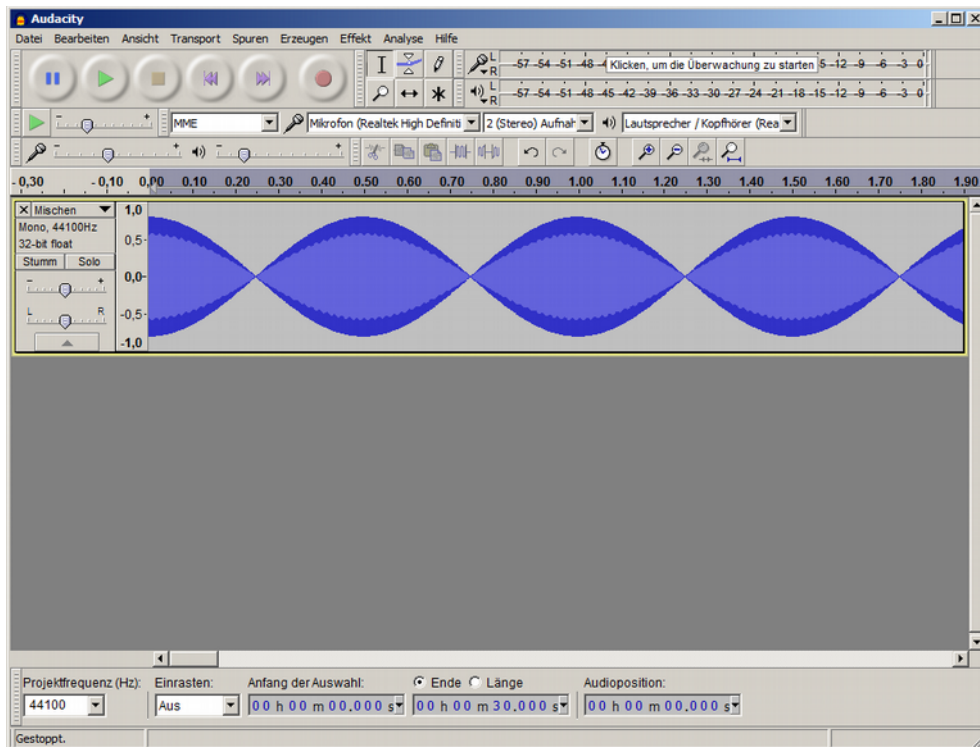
Audacity

Datei Bearbeiten Ansicht Transport Spuren Erzeugen Effekt Analyse Hilfe

L R -57 -54 -51 -48 Klicken, um die Überwachung zu starten 5 -12 -9 -6 -3 0

L R -57 -54 -51 -48 -45 -42 -39 -36 -33 -30 -27 -24 -21 -18 -15 -12 -9 -6 -3 0

MME Mikrofon (Realtek High Definiti 2 (Stereo) Aufnah Lautsprecher / Kopfhörer (Rea

-0,30 -0,10 0,00 0.10 0.20 0.30 0.40 0.50 0.60 0.70 0.80 0.90 1.00 1.10 1.20 1.30 1.40 1.50 1.60 1.70 1.80 1.90

X Mischen
Mono, 44100Hz
32-bit float
Stumm Solo
L R

1,0
0,5-
0,0-
-0,5-
-1,0

Projektfrequenz (Hz): 44100
Einrasten: Aus
Anfang der Auswahl: 00 h 00 m 00,000 s
Ende Länge 00 h 00 m 30,000 s
Audioposition: 00 h 00 m 00,000 s

Gestoppt.